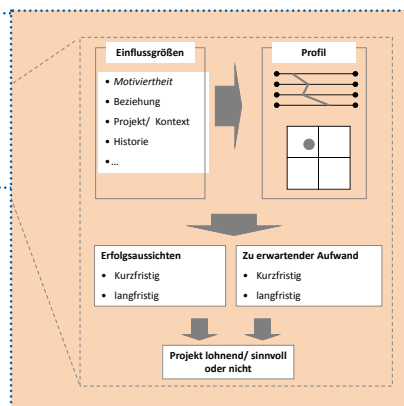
Einflussgrößen

- *Motiviertheit*
- Beziehung
- Projekt/ Kontext
- Historie
- ...

Profil

Erfolgsaussichten

- Kurzfristig
- langfristig

Zu erwartender Aufwand

- Kurzfristig
- langfristig

Projekt lohnend/ sinnvoll oder nicht